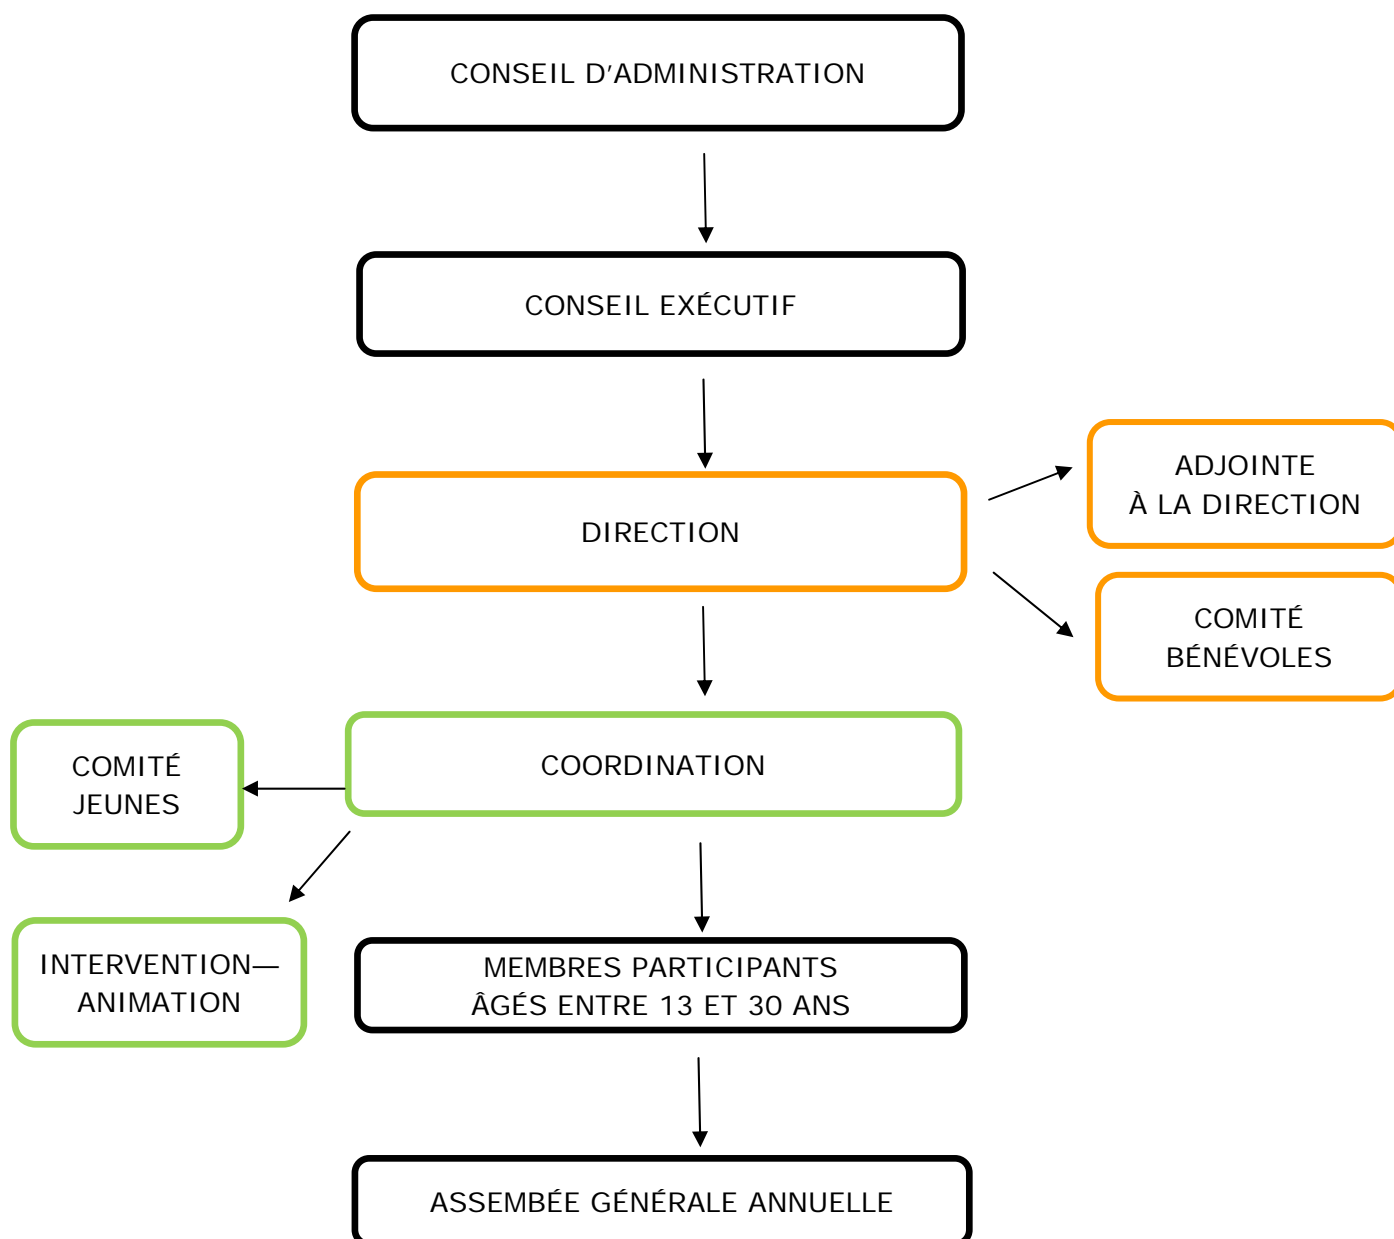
CONSEIL D’ADMINISTRATION

CONSEIL EXÉCUTIF

DIRECTION

ADJOINTE
À LA DIRECTION

COMITÉ
BÉNÉVOLES

COMITÉ
JEUNES

COORDINATION

INTERVENTION—
ANIMATION

MEMBRES PARTICIPANTS
ÂGÉS ENTRE 13 ET 30 ANS

ASSEMBÉE GÉNÉRALE ANNUELLE